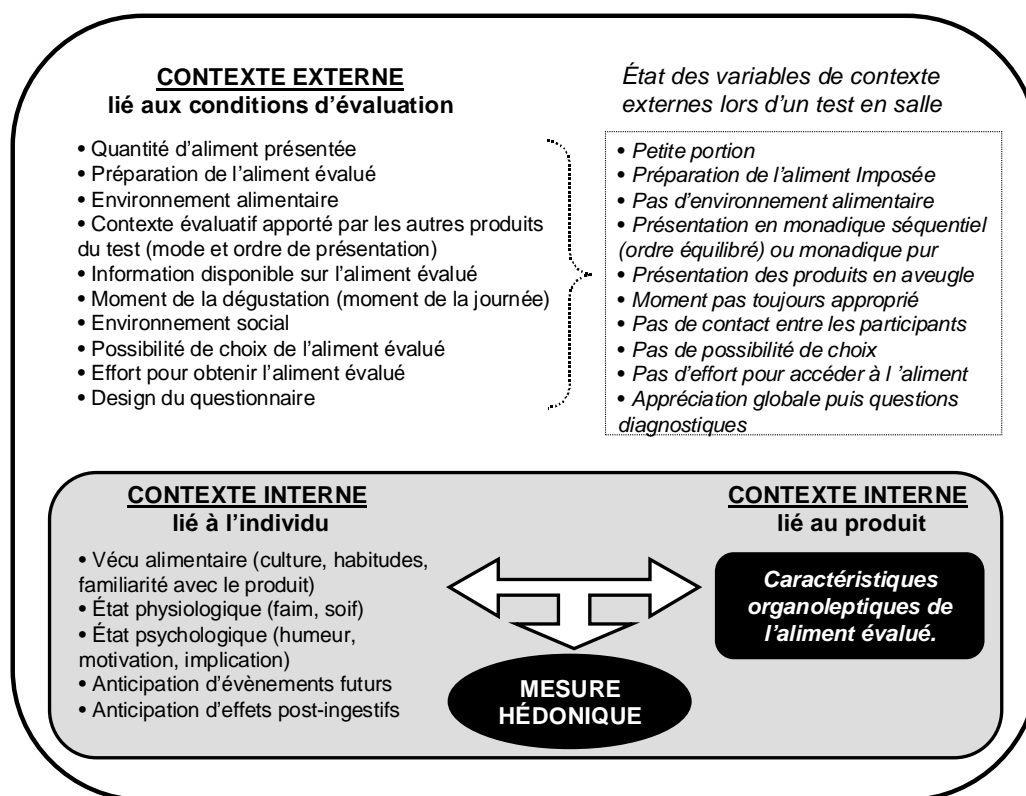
CONTEXTE EXTERNE
lié aux conditions d'évaluation

• Quantité d'aliment présentée
• Préparation de l'aliment évalué
• Environnement alimentaire
• Contexte évaluatif apporté par les autres produits du test (mode et ordre de présentation)
• Information disponible sur l'aliment évalué
• Moment de la dégustation (moment de la journée)
• Environnement social
• Possibilité de choix de l'aliment évalué
• Effort pour obtenir l'aliment évalué
• Design du questionnaire

État des variables de contexte externes lors d'un test en salle

• Petite portion
• Préparation de l'aliment Imposée
• Pas d'environnement alimentaire
• Présentation en monadique séquentiel (ordre équilibré) ou monadique pur
• Présentation des produits en aveugle
• Moment pas toujours approprié
• Pas de contact entre les participants
• Pas de possibilité de choix
• Pas d'effort pour accéder à l 'aliment
• Appréciation globale puis questions diagnostiques

CONTEXTE INTERNE
lié à l'individu

• Vécu alimentaire (culture, habitudes, familiarité avec le produit)
• État physiologique (faim, soif)
• État psychologique (humeur, motivation, implication)
• Anticipation d'évènements futurs
• Anticipation d'effets post-ingestifs

CONTEXTE INTERNE
lié au produit

Caractéristiques organoleptiques de l'aliment évalué.

MESURE HÉDONIQUE